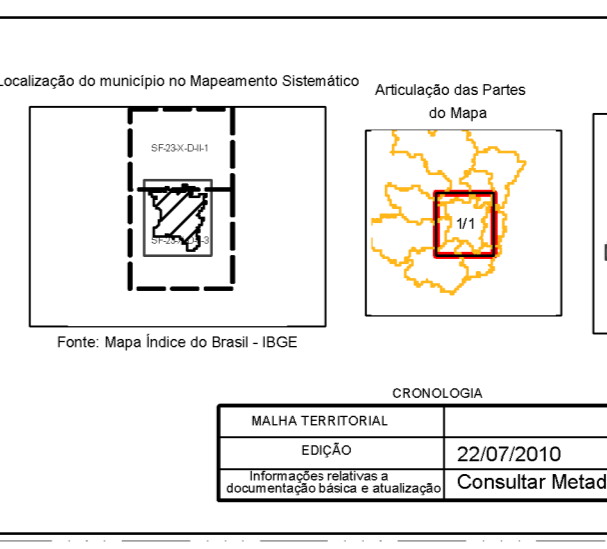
Localização do município no Mapeamento Sistemático

SF-23-X-D-II-1

SF-23-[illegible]-3

Fonte: Mapa Índice do Brasil - IBGE

Articulação das Partes do Mapa

1/1

CRONOLOGIA

| MALHA TERRITORIAL | |
|---|---|
| EDIÇÃO | 22/07/2010 |
| Informações relativas a documentação básica e atualização | Consultar Metad |